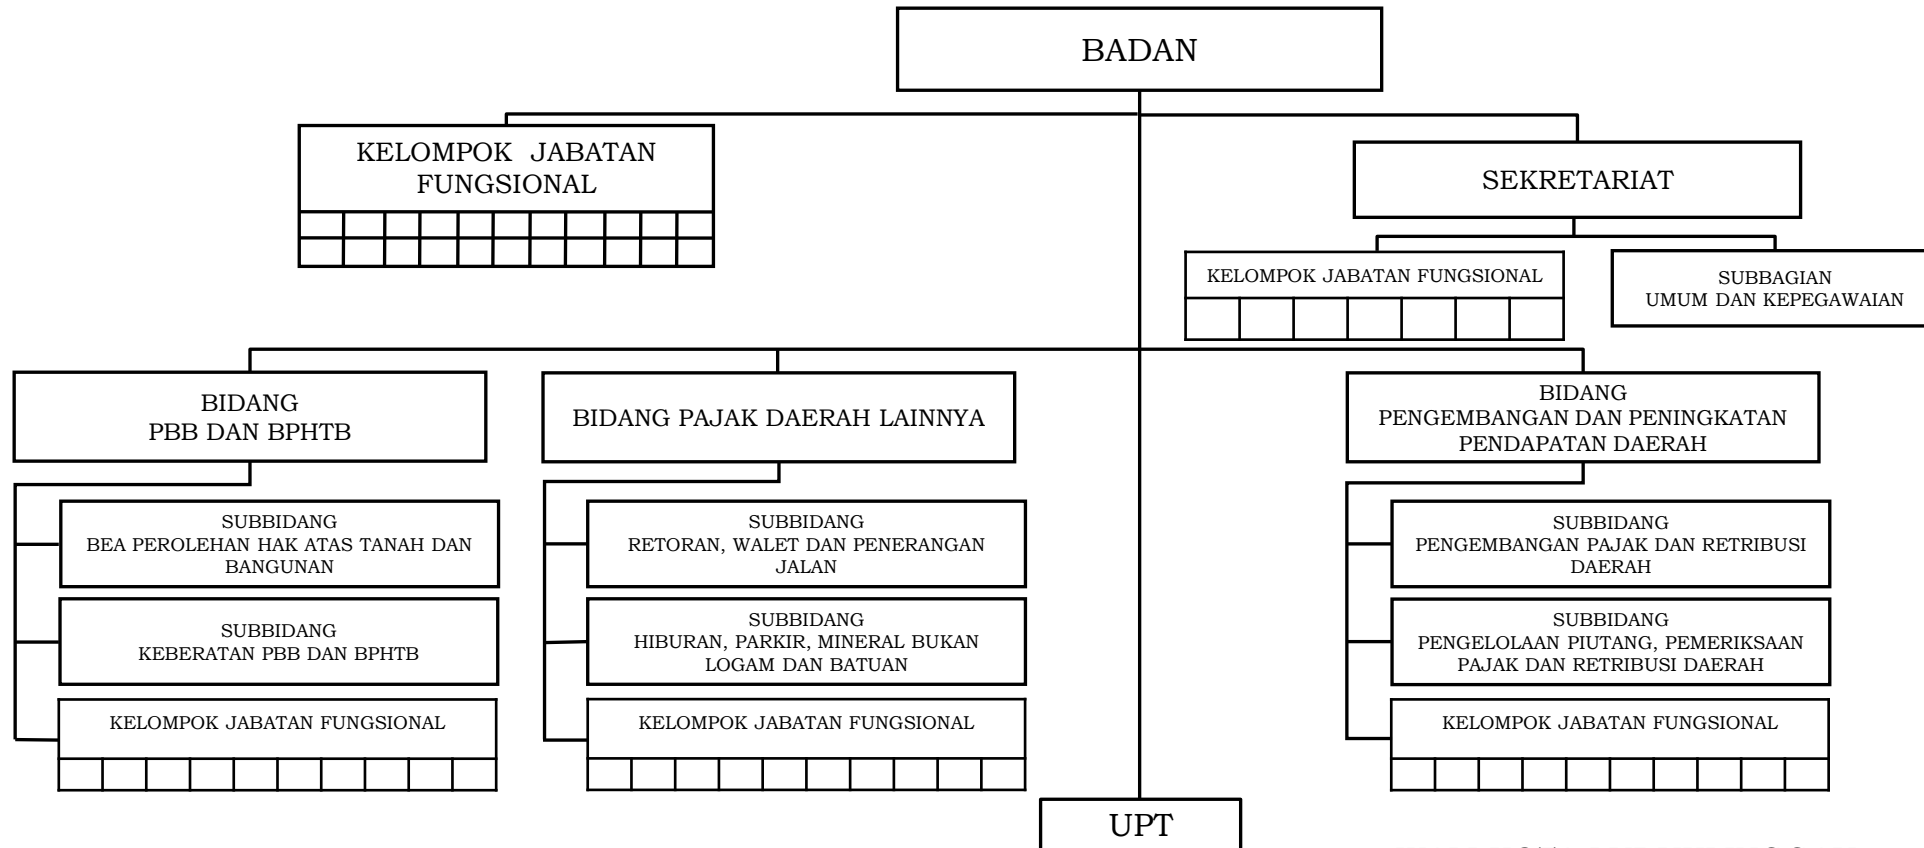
BADAN

KELOMPOK JABATAN FUNGSIONAL

SEKRETARIAT

KELOMPOK JABATAN FUNGSIONAL

SUBBAGIAN UMUM DAN KEPEGAWAIAN

BIDANG PBB DAN BPHTB

SUBBIDANG BEA PEROLEHAN HAK ATAS TANAH DAN BANGUNAN

SUBBIDANG KEBERATAN PBB DAN BPHTB

KELOMPOK JABATAN FUNGSIONAL

BIDANG PAJAK DAERAH LAINNYA

SUBBIDANG RETORAN, WALET DAN PENERANGAN JALAN

SUBBIDANG HIBURAN, PARKIR, MINERAL BUKAN LOGAM DAN BATUAN

KELOMPOK JABATAN FUNGSIONAL

BIDANG PENGEMBANGAN DAN PENINGKATAN PENDAPATAN DAERAH

SUBBIDANG PENGEMBANGAN PAJAK DAN RETRIBUSI DAERAH

SUBBIDANG PENGELOLAAN PIUTANG, PEMERIKSAAN PAJAK DAN RETRIBUSI DAERAH

KELOMPOK JABATAN FUNGSIONAL

UPT